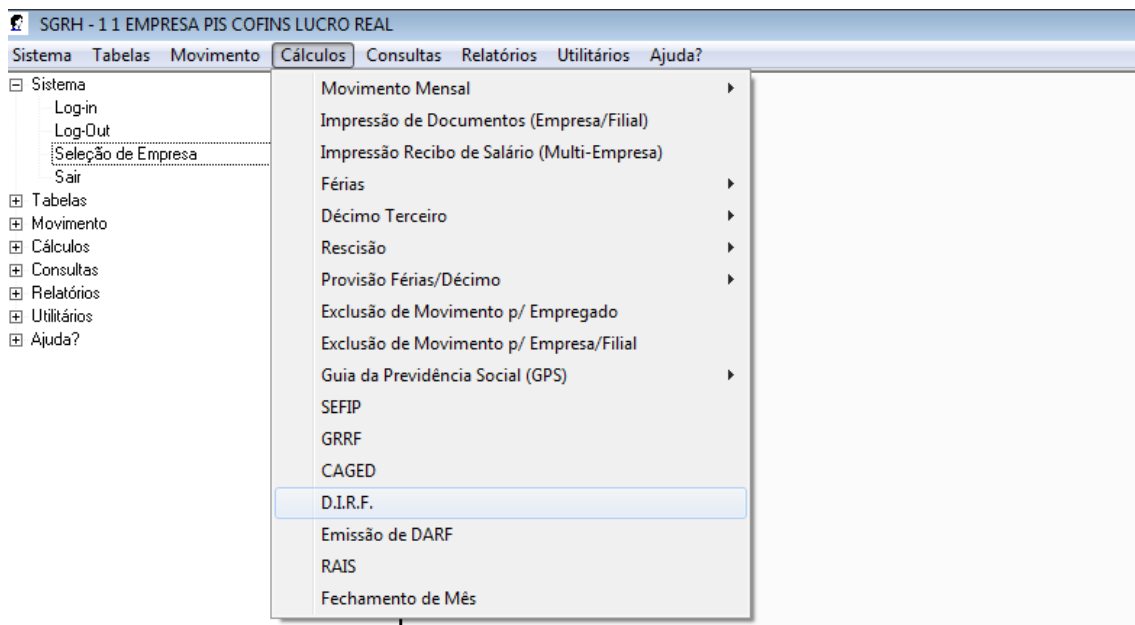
SGRH - 1 1 EMPRESA PIS COFINS LUCRO REAL

Sistema Tabelas Movimento Cálculos Consultas Relatórios Utilitários Ajuda?

⊟ Sistema
Log-in
Log-Out
Seleção de Empresa
Sair
⊞ Tabelas
⊞ Movimento
⊞ Cálculos
⊞ Consultas
⊞ Relatórios
⊞ Utilitários
⊞ Ajuda?

Movimento Mensal
Impressão de Documentos (Empresa/Filial)
Impressão Recibo de Salário (Multi-Empresa)
Férias
Décimo Terceiro
Rescisão
Provisão Férias/Décimo
Exclusão de Movimento p/ Empregado
Exclusão de Movimento p/ Empresa/Filial
Guia da Previdência Social (GPS)
SEFIP
GRRF
CAGED
D.I.R.F.
Emissão de DARF
RAIS
Fechamento de Mês